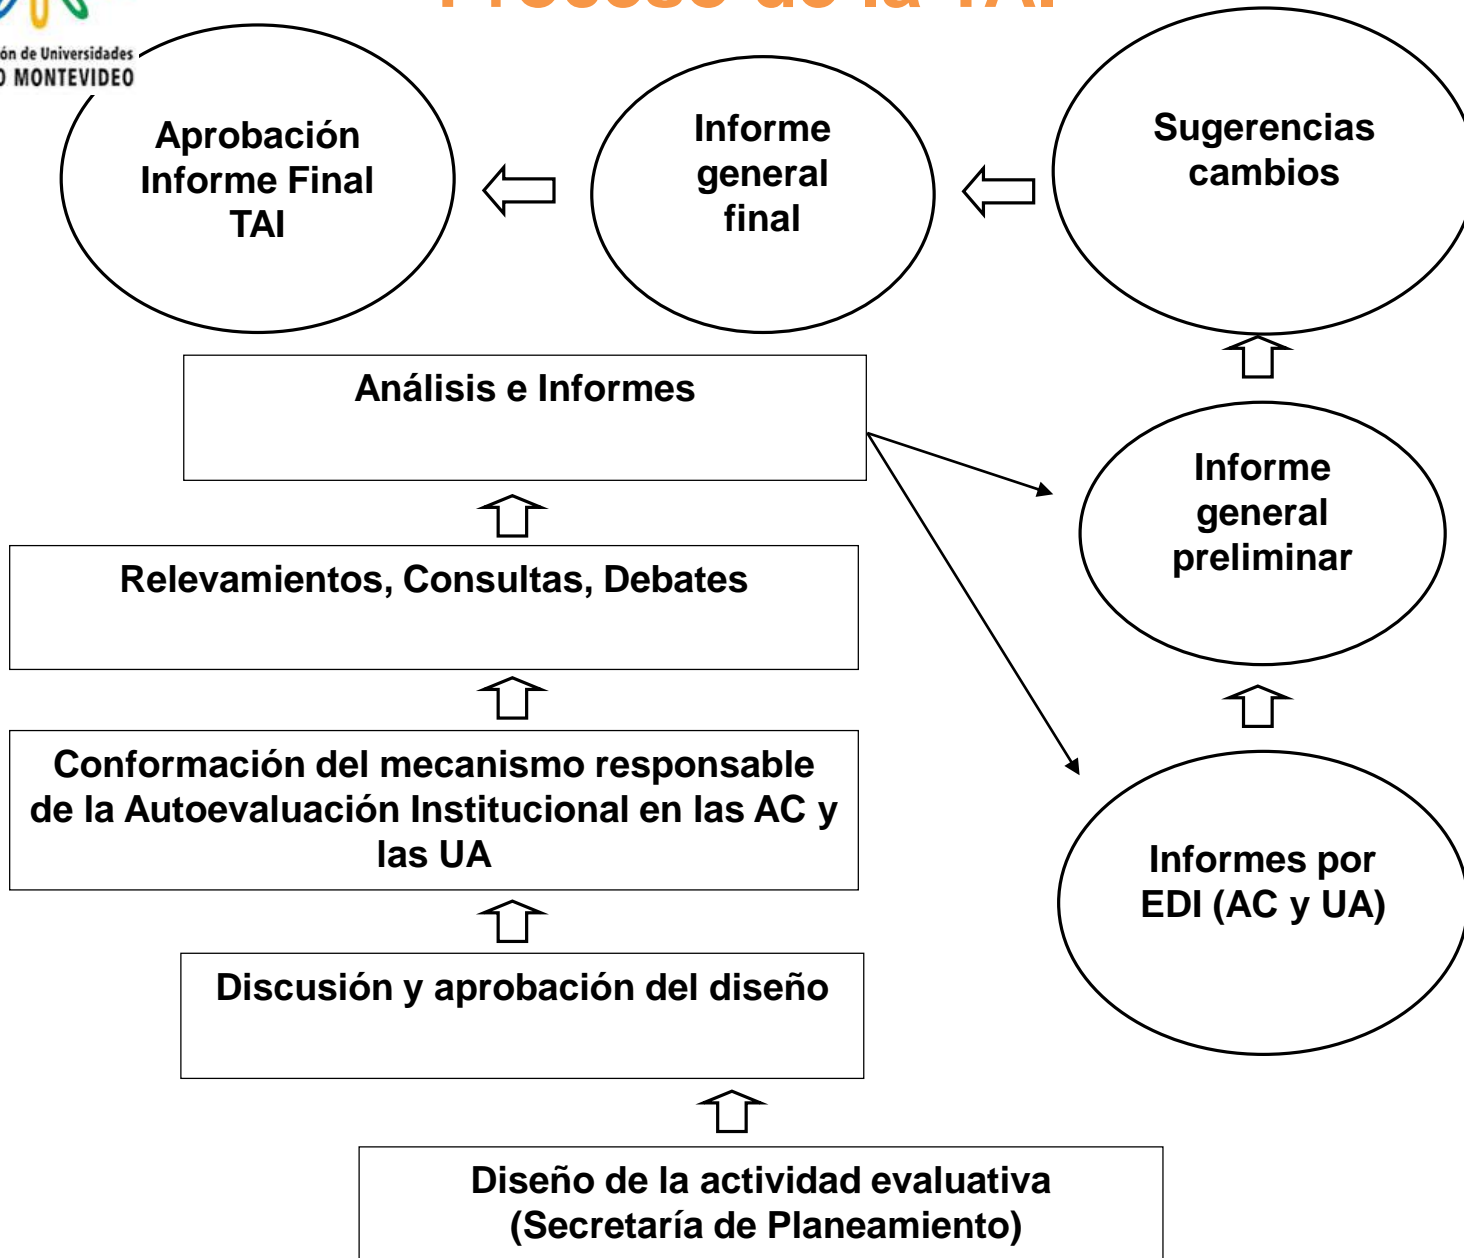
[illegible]

ón de Universidades
O MONTEVIDEO

Aprobación Informe Final TAI

Informe general final

Sugerencias cambios

Análisis e Informes

Informe general preliminar

Relevamientos, Consultas, Debates

Conformación del mecanismo responsable de la Autoevaluación Institucional en las AC y las UA

Informes por EDI (AC y UA)

Discusión y aprobación del diseño

Diseño de la actividad evaluativa (Secretaría de Planeamiento)